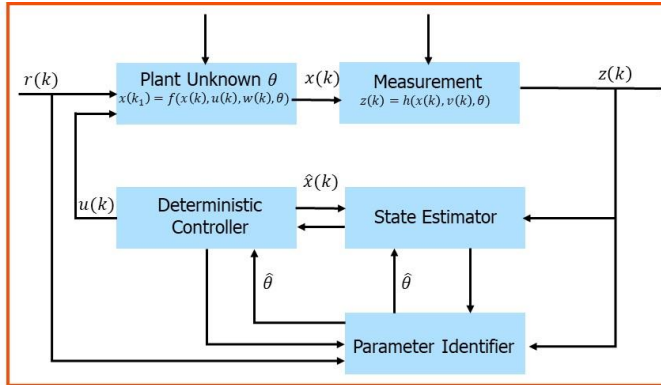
$r(k)$

Plant Unknown $\theta$
$x(k_1) = f(x(k), u(k), w(k), \theta)$

$x(k)$

Measurement
$z(k) = h(x(k), v(k), \theta)$

$z(k)$

$\hat{x}(k)$

$u(k)$

Deterministic Controller

State Estimator

$\hat{\theta}$

$\hat{\theta}$

Parameter Identifier